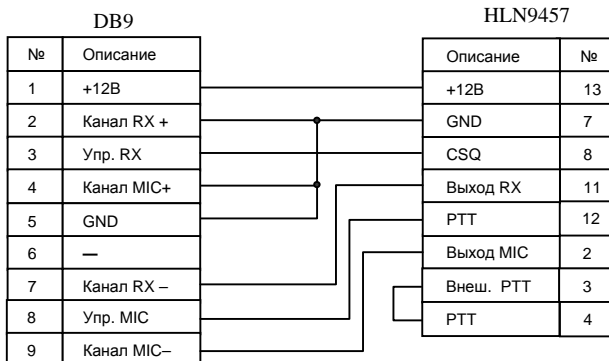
DB9

| № | Описание |
|---|---|
| 1 | +12В |
| 2 | Канал RX + |
| 3 | Упр. RX |
| 4 | Канал MIC+ |
| 5 | GND |
| 6 | — |
| 7 | Канал RX – |
| 8 | Упр. MIC |
| 9 | Канал MIC– |

HLN9457

| Описание | № |
|---|---|
| +12В | 13 |
| GND | 7 |
| CSQ | 8 |
| Выход RX | 11 |
| PTT | 12 |
| Выход MIC | 2 |
| Внеш. PTT | 3 |
| PTT | 4 |